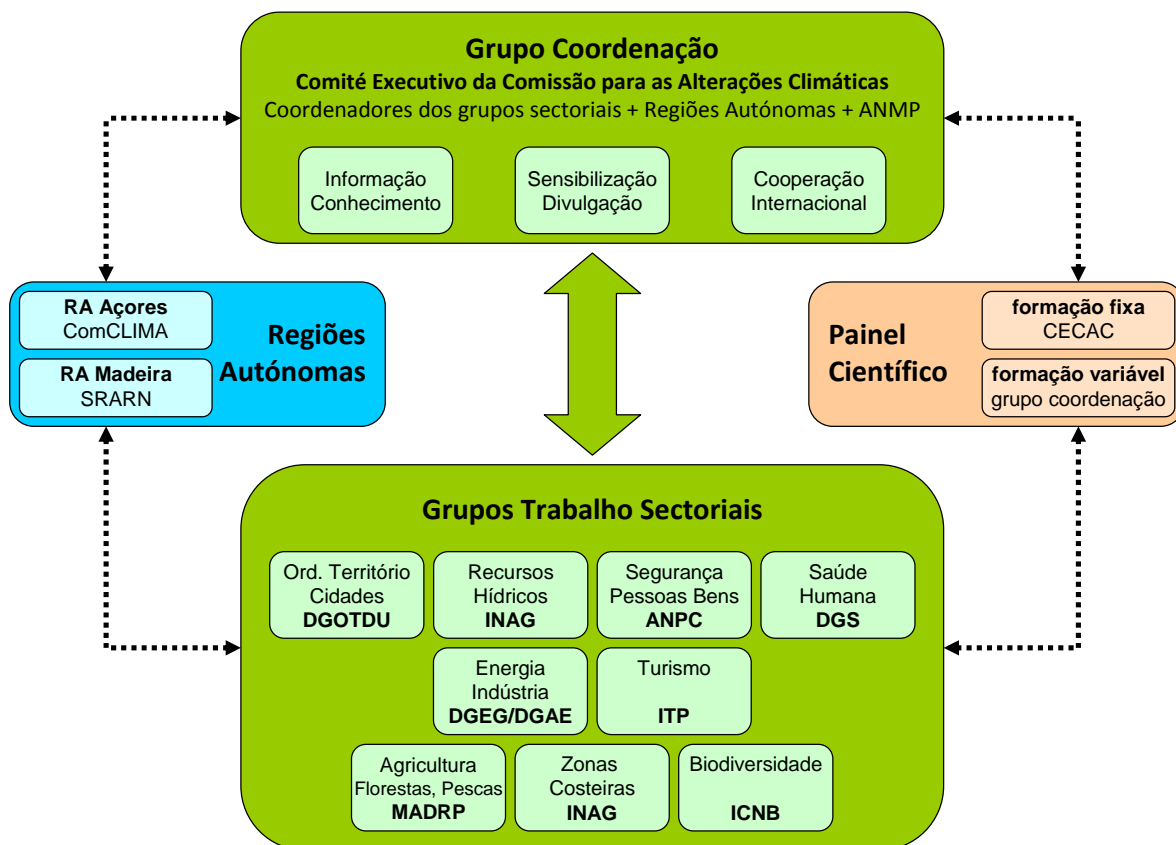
Grupo Coordenação
Comité Executivo da Comissão para as Alterações Climáticas
Coordenadores dos grupos sectoriais + Regiões Autónomas + ANMP

Informação Conhecimento

Sensibilização Divulgação

Cooperação Internacional

RA Açores
ComCLIMA

RA Madeira
SRARN

Regiões Autónomas

Painel Científico

formação fixa
CECAC

formação variável
grupo coordenação

Grupos Trabalho Sectoriais

Ord. Território Cidades
DGOTDU

Recursos Hídricos
INAG

Segurança Pessoas Bens
ANPC

Saúde Humana
DGS

Energia Indústria
DGEG/DGAE

Turismo
ITP

Agricultura Florestas, Pescas
MADRP

Zonas Costeiras
INAG

Biodiversidade
ICNB